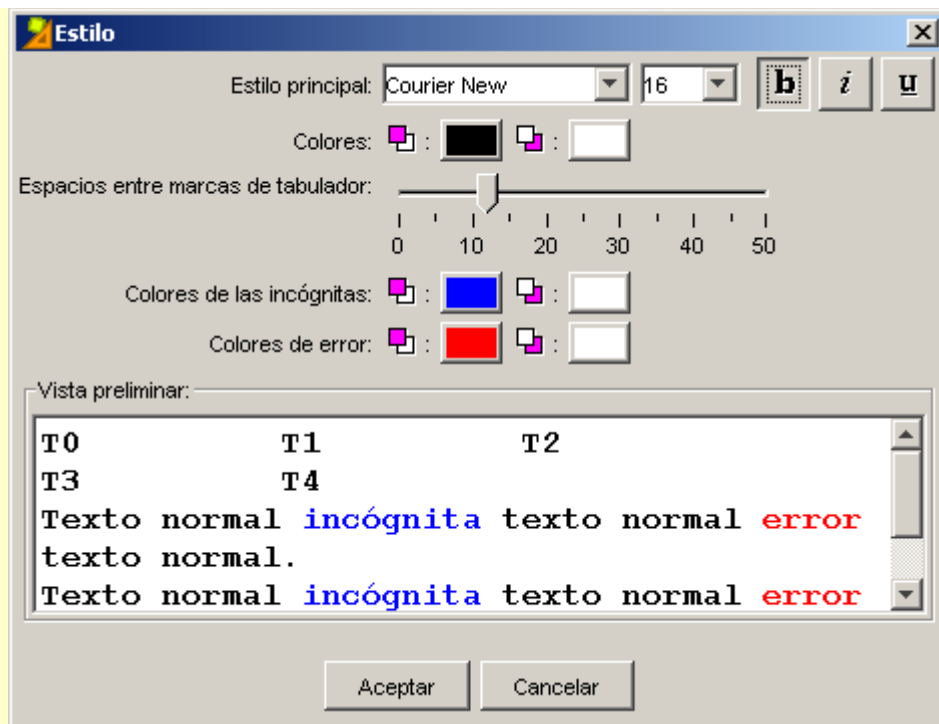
Estilo

Estilo principal: Courier New 16 b i u

Colores: :  :

Espacios entre marcas de tabulador:

0 10 20 30 40 50

Colores de las incógnitas: :  :

Colores de error: :  :

Vista preliminar:

T0 T1 T2
T3 T4
Texto normal incógnita texto normal error
texto normal.
Texto normal incógnita texto normal error

Aceptar Cancelar